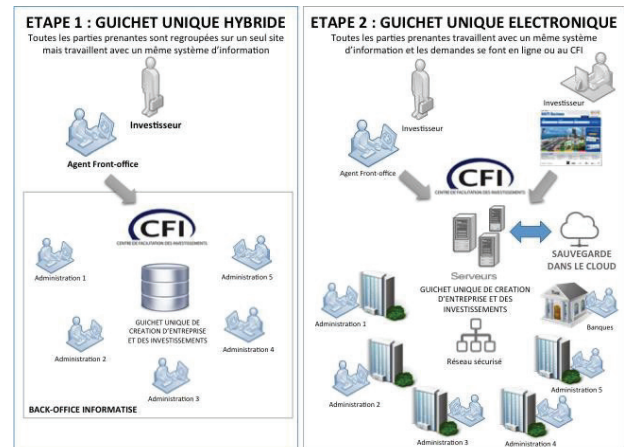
ETAPE 1 : GUICHET UNIQUE HYBRIDE

Toutes les parties prenantes sont regroupées sur un seul site mais travaillent avec un même système d'information

Investisseur

Agent Front-office

CFI
CENTRE DE FACILITATION DES INVESTISSEMENTS

Administration 1

Administration 5

GUICHET UNIQUE DE CREATION D'ENTREPRISE ET DES INVESTISSEMENTS

Administration 2

Administration 4

Administration 3

BACK-OFFICE INFORMATISE

ETAPE 2 : GUICHET UNIQUE ELECTRONIQUE

Toutes les parties prenantes travaillent avec un même système d'information et les demandes se font en ligne ou au CFI

Investisseur

Investisseur

Agent Front-office

CFI
CENTRE DE FACILITATION DES INVESTISSEMENTS

Serveurs

SAUVEGARDE DANS LE CLOUD

GUICHET UNIQUE DE CREATION D'ENTREPRISE ET DES INVESTISSEMENTS

Administration 1

Banques

Réseau sécurisé

Administration 5

Administration 2

Administration 3

Administration 4